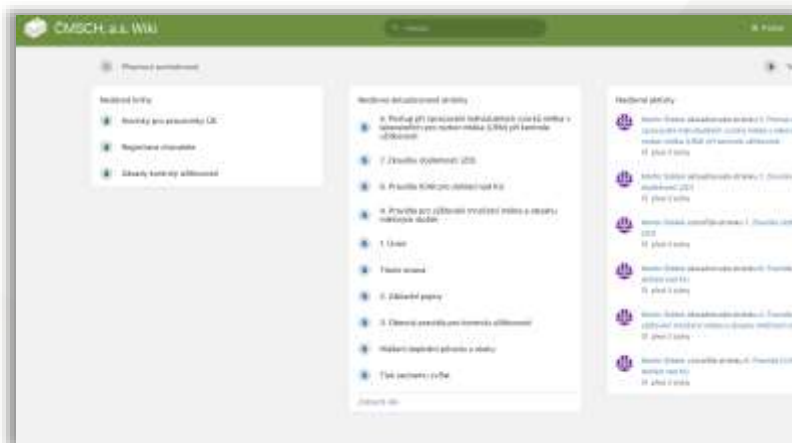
ČMSCH, a.s. Wiki

Hledat

Přihlásit

Přepnout zobrazení

Nedávné knihy

Kontrolky pro pracovníky LK

Registrace chovatele

Zásady kontroly užitkovosti

Nedávno aktualizované stránky

4. Postup při opravování individuálních vzorků mléka v laboratořích pro rozbor mléka (LRM) při kontrole užitkovosti

7. Zkoušky dojitelnosti (ZD)

6. Pravidla Kontroly dědičné kvality

4. Pravidla pro ozdobení izolačních mléka a vzorku mléčných dojnic

1. Úvod

Titulní strana

3. Základní pojmy

5. Obecná pravidla pro kontrolu užitkovosti

Hlášení doplnění přírůstu a stavu

Tisk seznamu zvířat

Zobrazit vše

Nedávné aktivity

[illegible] aktualizoval stránku 4. Postup při opravování individuálních vzorků mléka v laboratořích pro rozbor mléka (LRM) při kontrole užitkovosti
před 3 roky

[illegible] aktualizoval stránku 7. Zkoušky dojitelnosti (ZD)
před 3 roky

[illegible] vytvořil stránku 7. Zkoušky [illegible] (ZD)
před 3 roky

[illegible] aktualizoval stránku 6. Pravidla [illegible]
před 3 roky

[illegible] aktualizoval stránku 4. Pravidla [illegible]
před 3 roky

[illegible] vytvořil stránku 6. Pravidla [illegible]
před 3 roky